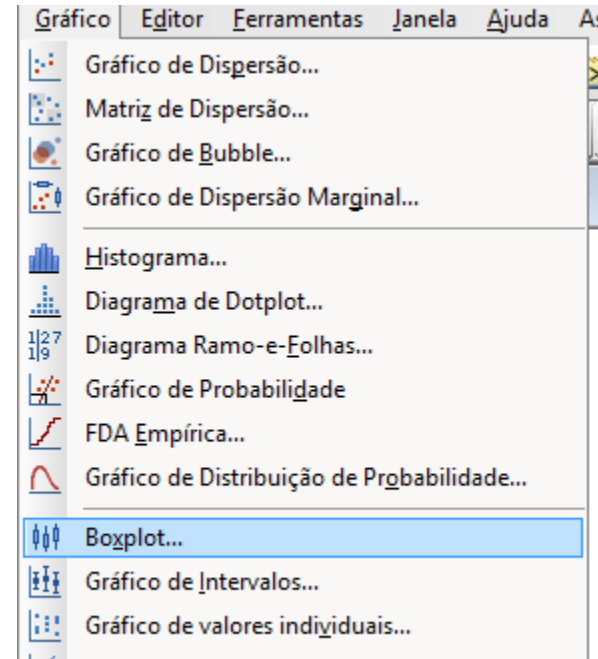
Gráfico Editor Ferramentas Janela Ajuda As

Gráfico de Dispersão...
Matriz de Dispersão...
Gráfico de Bubble...
Gráfico de Dispersão Marginal...
Histograma...
Diagrama de Dotplot...
Diagrama Ramo-e-Folhas...
Gráfico de Probabilidade
FDA Empírica...
Gráfico de Distribuição de Probabilidade...
Boxplot...
Gráfico de Intervalos...
Gráfico de valores individuais...